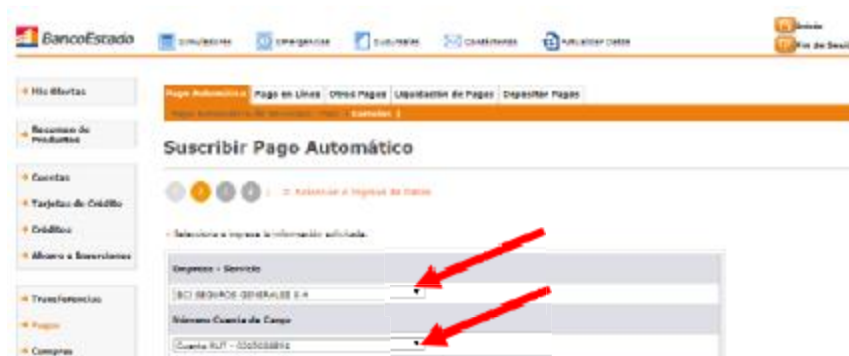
BancoEstado

Simuladores

Emergencias

Sucursales

Contáctenos

Actualizar Datos

Inicio

Fin de Sesi

Mis Alertas

Resumen de Productos

Cuentas

Tarjetas de Crédito

Créditos

Ahorro e Inversiones

Transferencias

Pagos

Compras

Pago Automático

Pago en Línea

Otros Pagos

Liquidación de Pagos

Depositar Pagos

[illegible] Suscribir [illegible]

Suscribir Pago Automático

Selección e Ingreso de Datos

Selecciona e ingresa la información solicitada.

Empresa - Servicio

BCI SEGUROS GENERALES S A

Número Cuenta de Cargo

Cuenta RUT - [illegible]